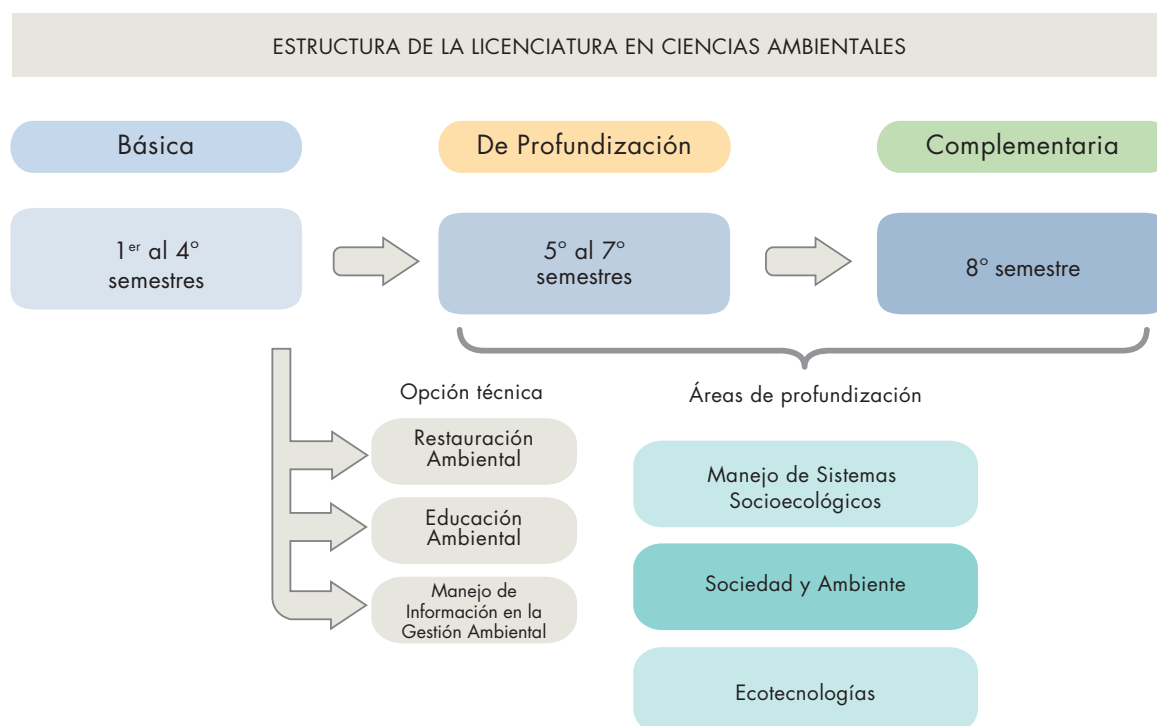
ESTRUCTURA DE LA LICENCIATURA EN CIENCIAS AMBIENTALES

Básica

De Profundización

Complementaria

1$^{er}$ al 4° semestres

5° al 7° semestres

8° semestre

Opción técnica

Áreas de profundización

Restauración Ambiental

Educación Ambiental

Manejo de Información en la Gestión Ambiental

Manejo de Sistemas Socioecológicos

Sociedad y Ambiente

Ecotecnologías